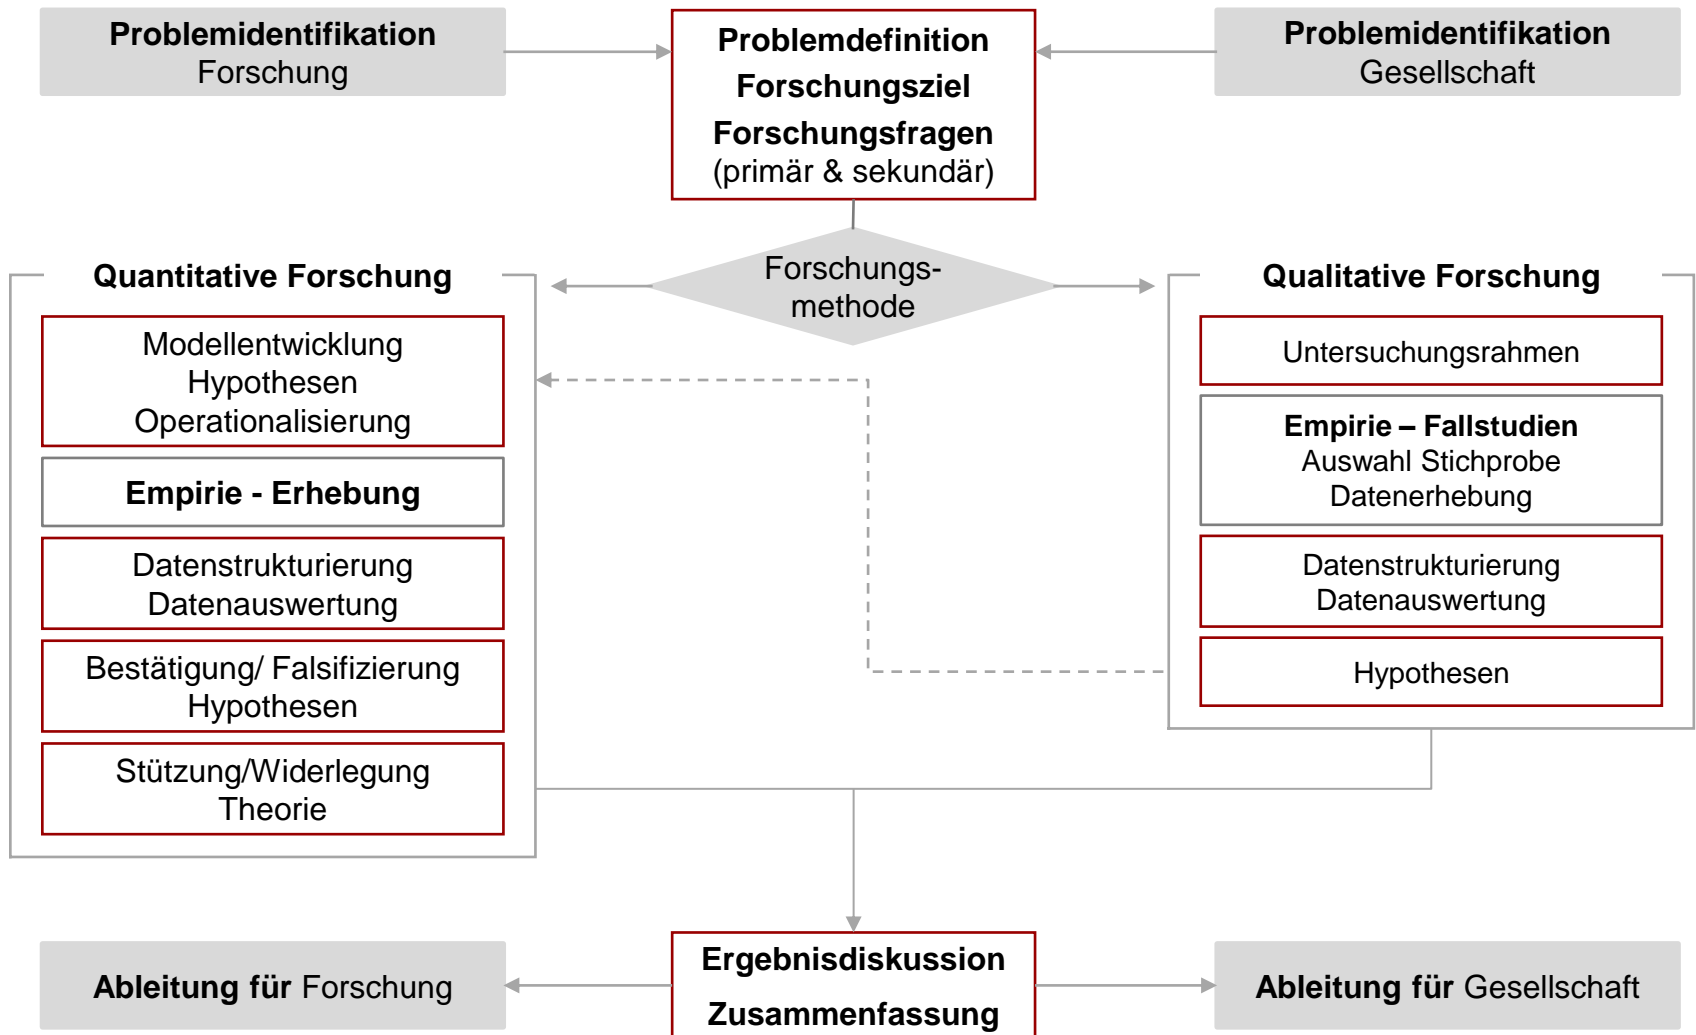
**Problemidentifikation**
Forschung

**Problemdefinition**
**Forschungsziel**
**Forschungsfragen**
(primär & sekundär)

**Problemidentifikation**
Gesellschaft

Forschungsmethode

**Quantitative Forschung**

Modellentwicklung
Hypothesen
Operationalisierung

**Empirie - Erhebung**

Datenstrukturierung
Datenauswertung

Bestätigung/ Falsifizierung
Hypothesen

Stützung/Widerlegung
Theorie

**Qualitative Forschung**

Untersuchungsrahmen

**Empirie – Fallstudien**
Auswahl Stichprobe
Datenerhebung

Datenstrukturierung
Datenauswertung

Hypothesen

**Ableitung für** Forschung

**Ergebnisdiskussion**
**Zusammenfassung**

**Ableitung für** Gesellschaft